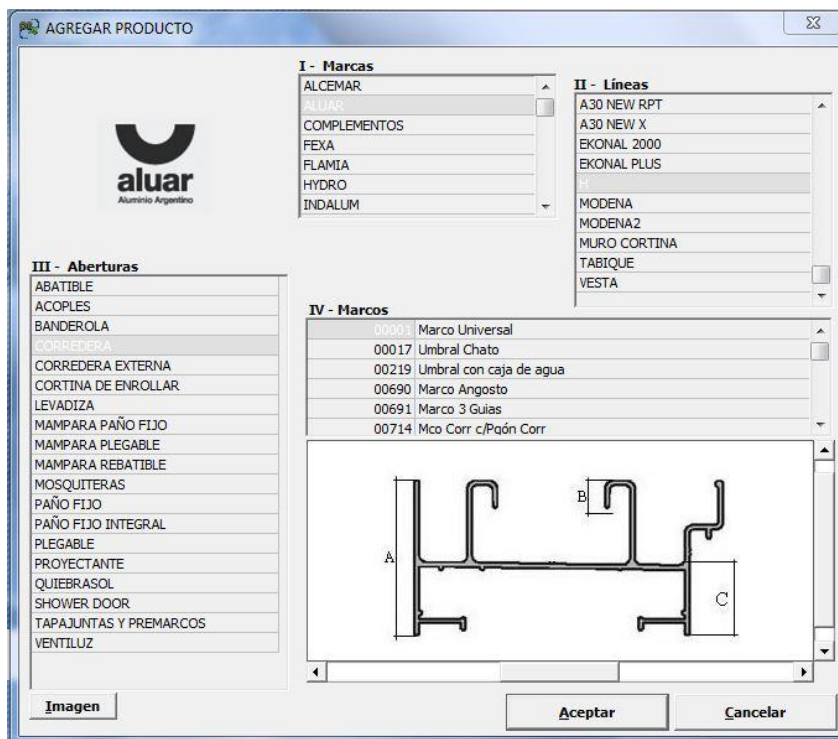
AGREGAR PRODUCTO

aluar
Aluminio Argentino

I - Marcas
ALCEMAR
ALUAR
COMPLEMENTOS
FEXA
FLAMIA
HYDRO
INDALUM

II - Líneas
A30 NEW RPT
A30 NEW X
EKONAL 2000
EKONAL PLUS
H
MODENA
MODENA2
MURO CORTINA
TABIQUE
VESTA

III - Aberturas
ABATIBLE
ACOPLES
BANDEROLA
CORREDERA
CORREDERA EXTERNA
CORTINA DE ENROLLAR
LEVADIZA
MAMPARA PAÑO FIJO
MAMPARA PLEGABLE
MAMPARA REBATIBLE
MOSQUITERAS
PAÑO FIJO
PAÑO FIJO INTEGRAL
PLEGABLE
PROYECTANTE
QUIEBRASOL
SHOWER DOOR
TAPAJUNTAS Y PREMARCOS
VENTILUZ

IV - Marcos
| | |
|---|---|
| 00001 | Marco Universal |
| 00017 | Umbral Chato |
| 00219 | Umbral con caja de agua |
| 00690 | Marco Angosto |
| 00691 | Marco 3 Guias |
| 00714 | Mco Corr c/Pgón Corr |

B
A
C

Imagen
Aceptar
Cancelar